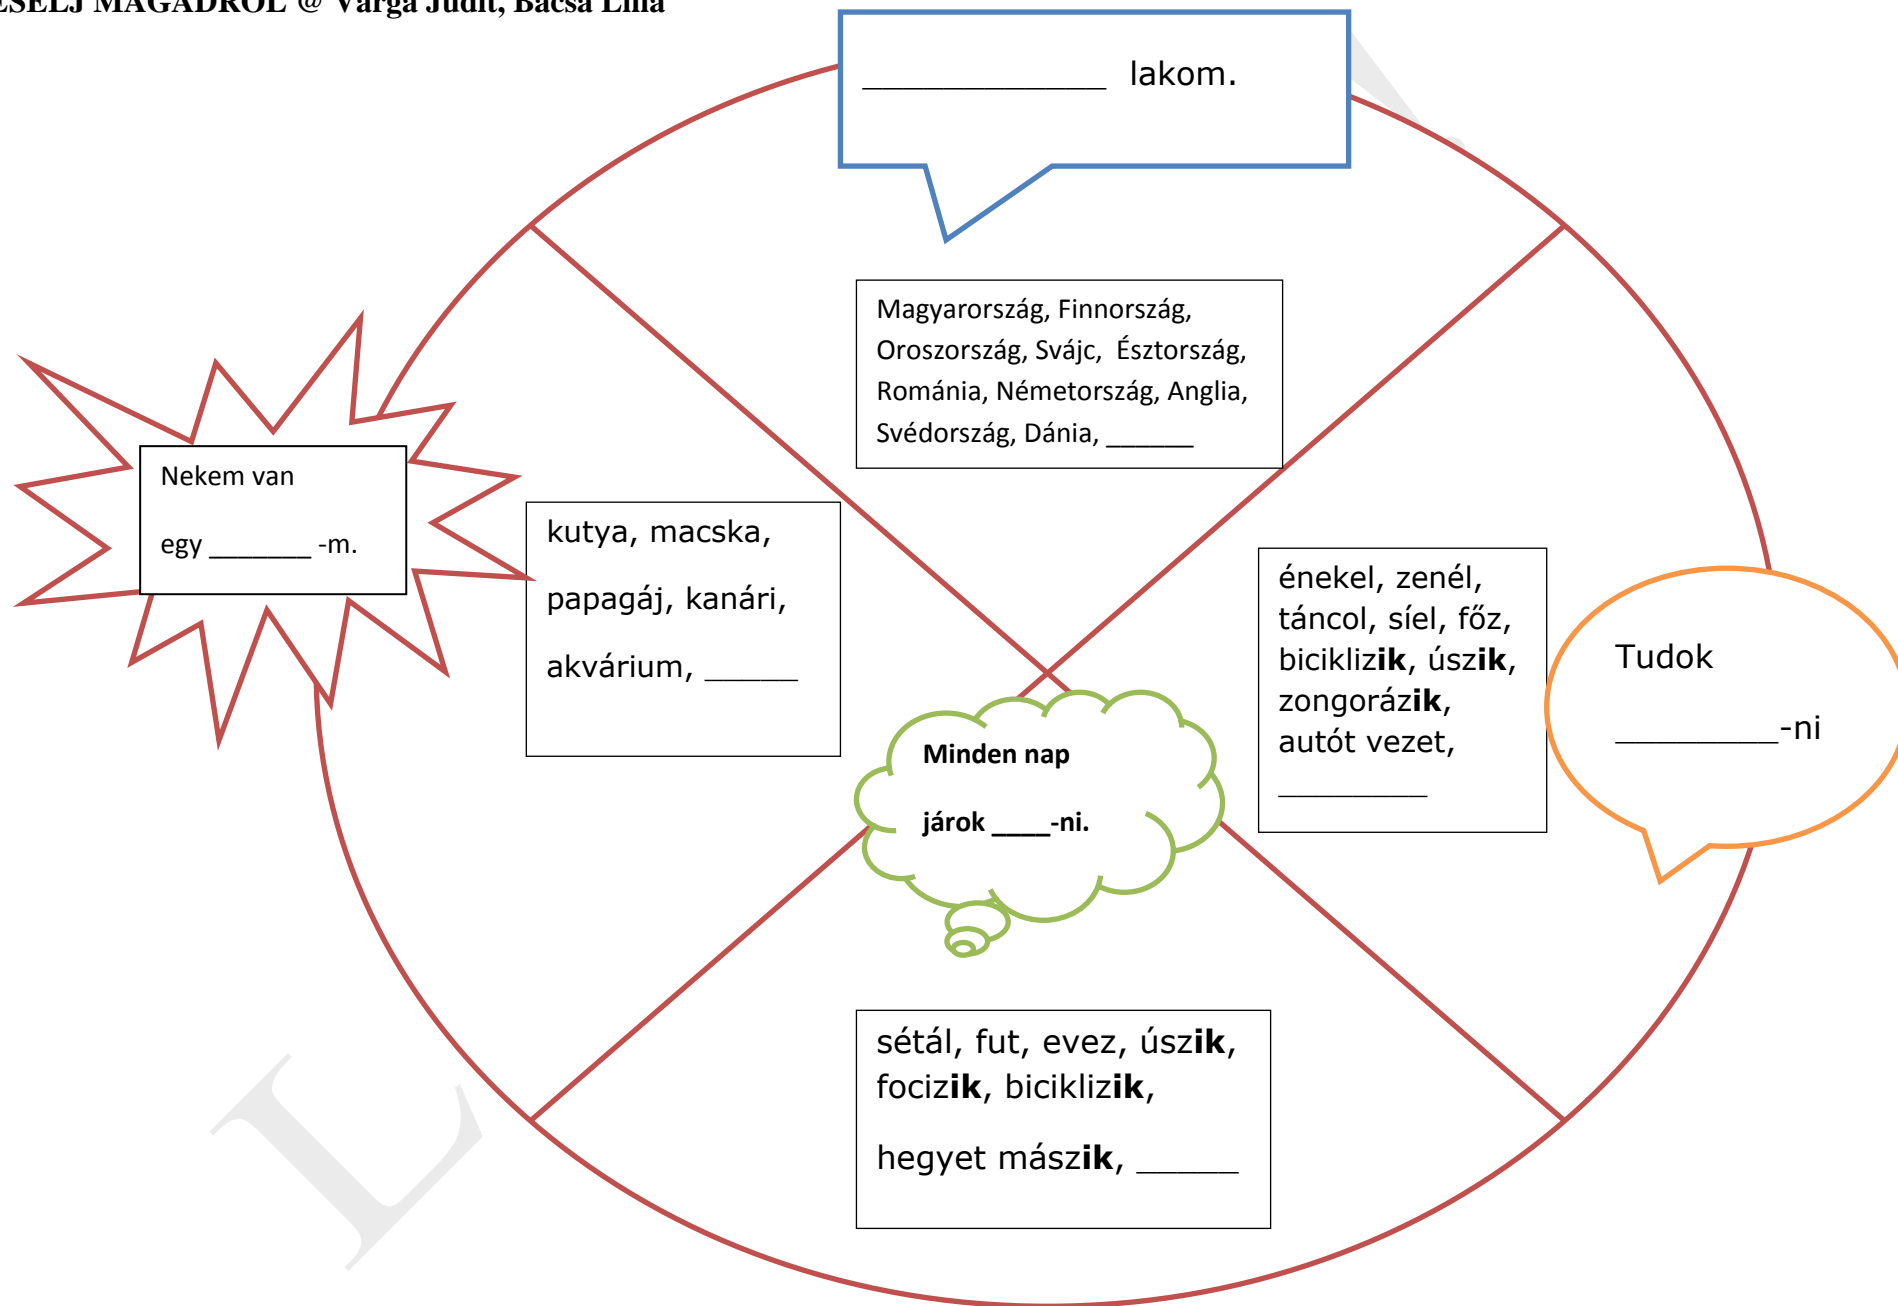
ESÉLJ MAGADRÓL @ Varga Judit, Bacsa Lilla

_____________ lakom.

Magyarország, Finnország, Oroszország, Svájc, Észtország, Románia, Németország, Anglia, Svédország, Dánia, ______

Nekem van

egy _______ -m.

kutya, macska,

papagáj, kanári,

akvárium, ______

Minden nap

járok ____-ni.

énekel, zenél, táncol, síel, főz, biciklizik, úszik, zongorázik, autót vezet,

_________

Tudok

_________-ni

sétál, fut, evez, úszik, focizik, biciklizik,

hegyet mászik, ______